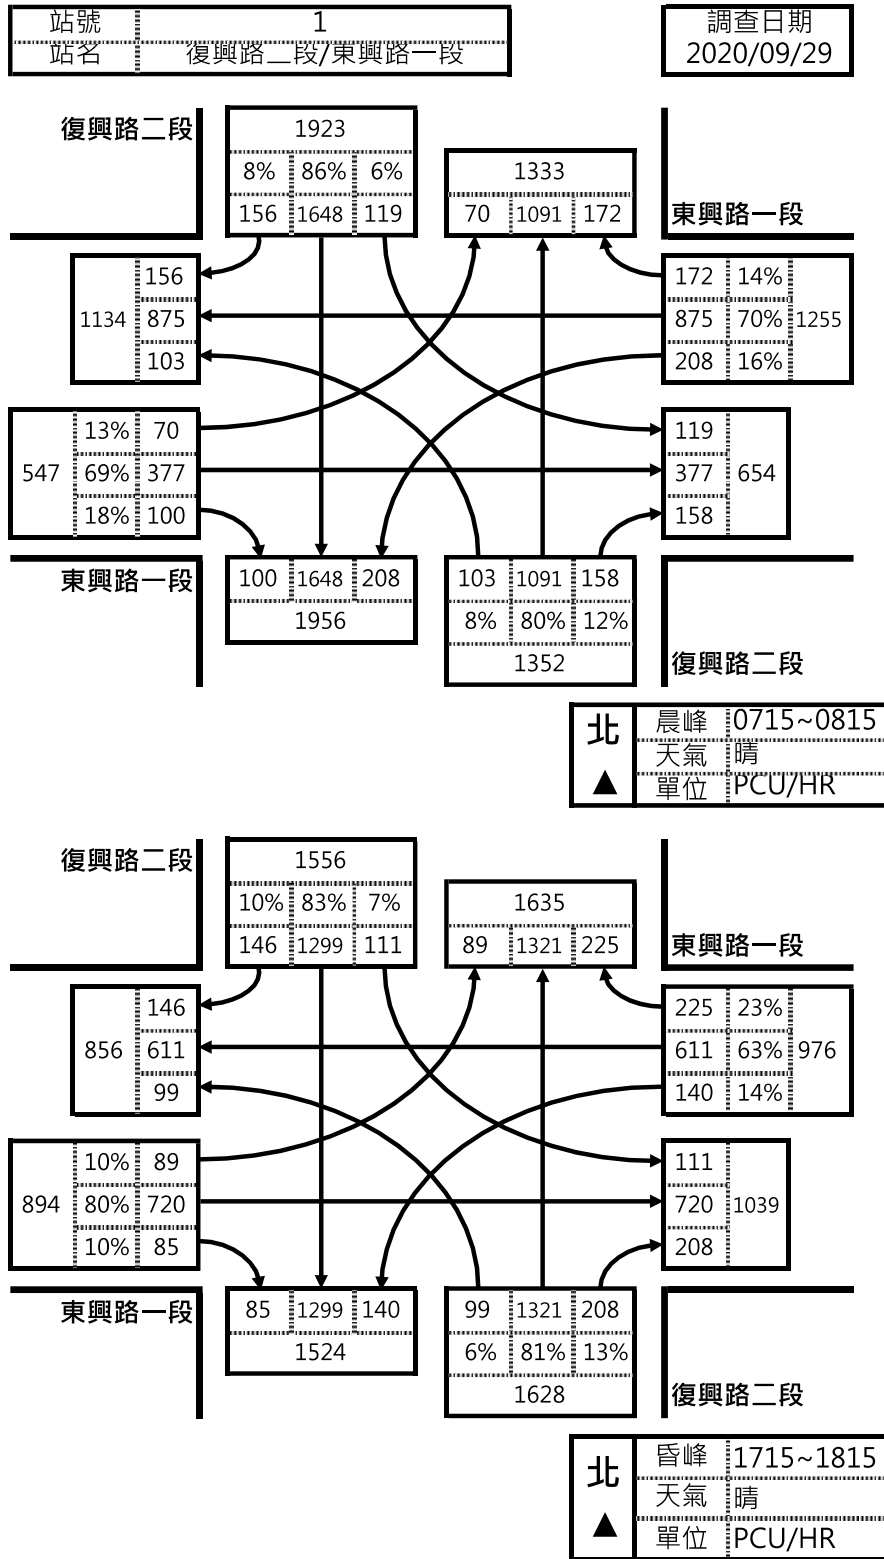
| 站號 | 1 |
|---|---|
| 站名 | 復興路二段/東興路一段 |

調查日期
2020/09/29

復興路二段

| 1923 | | |
|---|---|---|
| 8% | 86% | 6% |
| 156 | 1648 | 119 |

| 1333 | | |
|---|---|---|
| 70 | 1091 | 172 |

東興路一段

1134
156
875
103

172 14%
875 70%
208 16%
1255

547
13% 70
69% 377
18% 100

119
377
158
654

東興路一段

| 100 | 1648 | 208 |
|---|---|---|
| 1956 | | |

| 103 | 1091 | 158 |
|---|---|---|
| 8% | 80% | 12% |
| 1352 | | |

復興路二段

北
▲

| 晨峰 | 0715~0815 |
|---|---|
| 天氣 | 晴 |
| 單位 | PCU/HR |

復興路二段

| 1556 | | |
|---|---|---|
| 10% | 83% | 7% |
| 146 | 1299 | 111 |

| 1635 | | |
|---|---|---|
| 89 | 1321 | 225 |

東興路一段

856
146
611
99

225 23%
611 63%
140 14%
976

894
10% 89
80% 720
10% 85

111
720
208
1039

東興路一段

| 85 | 1299 | 140 |
|---|---|---|
| 1524 | | |

| 99 | 1321 | 208 |
|---|---|---|
| 6% | 81% | 13% |
| 1628 | | |

復興路二段

北
▲

| 昏峰 | 1715~1815 |
|---|---|
| 天氣 | 晴 |
| 單位 | PCU/HR |